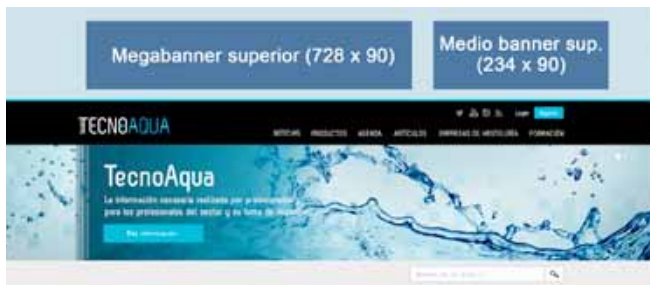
Megabanner superior (728 x 90)

Medio banner sup. (234 x 90)

TECNOAQUA

Login Registro

NOTICIAS PRODUCTOS AGENDA ARTÍCULOS EMPRESAS DE HOSTELERÍA FORMACIÓN

TecnoAqua

La información necesaria realizada por profesionales para los profesionales del sector y su toma de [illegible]

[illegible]

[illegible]